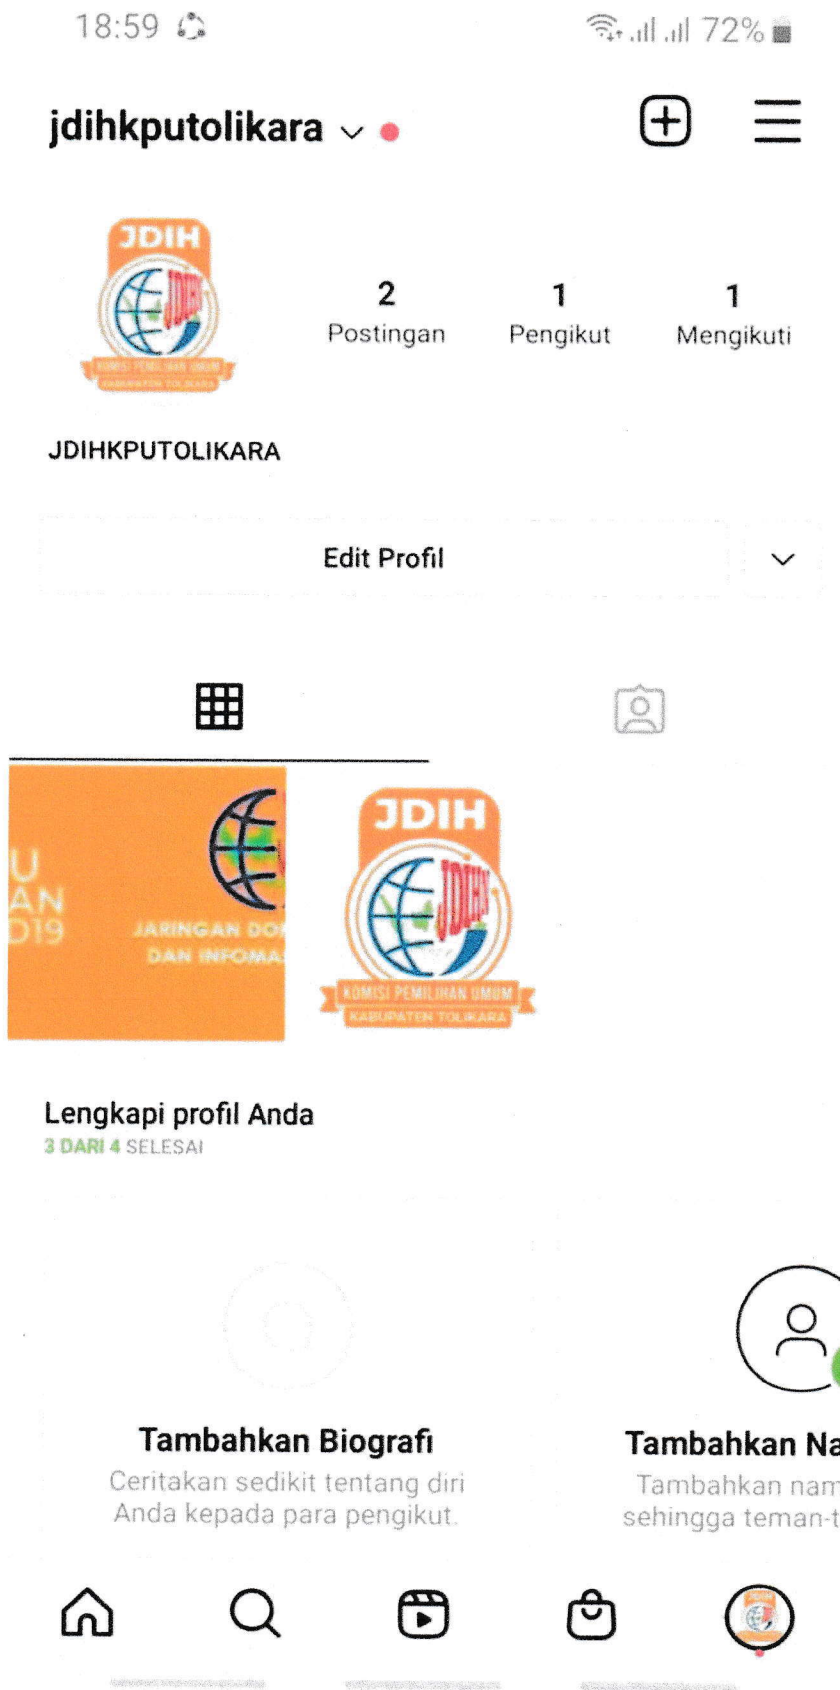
18:59

72%

jdihkputolikara

JDIH
JDIH
KOMISI PEMILIHAN UMUM
KABUPATEN TOLIKARA

2
Postingan

1
Pengikut

1
Mengikuti

JDIHKPUTOLIKARA

Edit Profil

U
AN
D19
JARINGAN DO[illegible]
DAN INFOMA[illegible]

JDIH
JDIH
KOMISI PEMILIHAN UMUM
KABUPATEN TOLIKARA

Lengkapi profil Anda
3 DARI 4 SELESAI

Tambahkan Biografi
Ceritakan sedikit tentang diri Anda kepada para pengikut.

Tambahkan Na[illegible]
Tambahkan nam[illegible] sehingga teman-t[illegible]